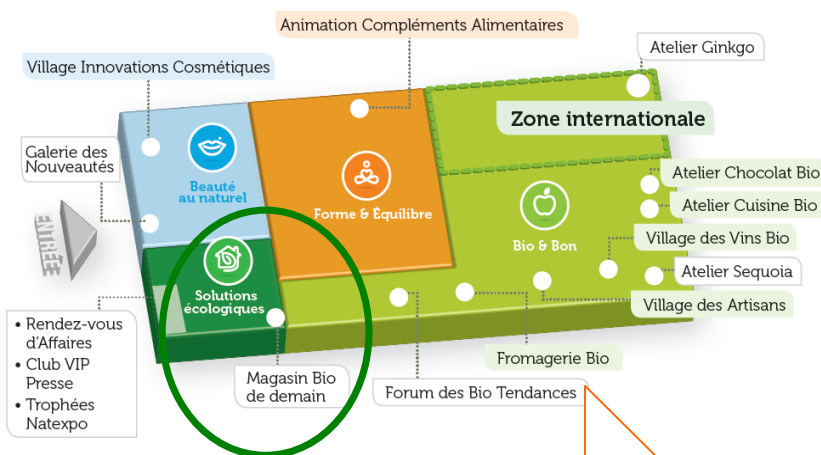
Animation Compléments Alimentaires

Atelier Ginkgo

Village Innovations Cosmétiques

Zone internationale

Galerie des Nouveautés

Beauté au naturel

Forme & Équilibre

Bio & Bon

Atelier Chocolat Bio

Atelier Cuisine Bio

Village des Vins Bio

ENTRÉE

Atelier Sequoia

Solutions écologiques

Village des Artisans

• Rendez-vous d'Affaires
• Club VIP Presse
• Trophées Natexpo

Fromagerie Bio

Magasin Bio de demain

Forum des Bio Tendances